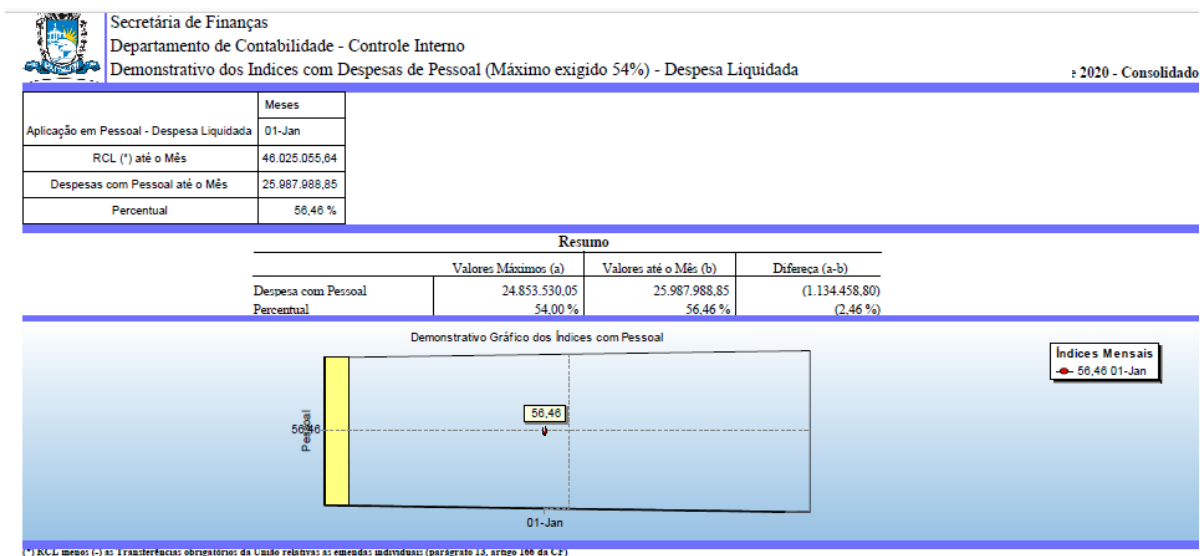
Secretária de Finanças
Departamento de Contabilidade - Controle Interno
Demonstrativo dos Indices com Despesas de Pessoal (Máximo exigido 54%) - Despesa Liquidada

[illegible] 2020 - Consolidado

| | Meses |
|---|---|
| Aplicação em Pessoal - Despesa Liquidada | 01-Jan |
| RCL (*) até o Mês | 46.025.055,64 |
| Despesas com Pessoal até o Mês | 25.987.988,85 |
| Percentual | 56,46 % |

Resumo

| | Valores Máximos (a) | Valores até o Mês (b) | Difereça (a-b) |
|---|---|---|---|
| Despesa com Pessoal | 24.853.530,05 | 25.987.988,85 | (1.134.458,80) |
| Percentual | 54,00 % | 56,46 % | (2,46 %) |

Demonstrativo Gráfico dos Índices com Pessoal

Índices Mensais
56,46 01-Jan

56,46
56,46
Pessoal
01-Jan

(*) RCL menos (-) as Transferências obrigatórios da União relativas as emendas individuais (parágrafo 13, artigo 166 da CF)